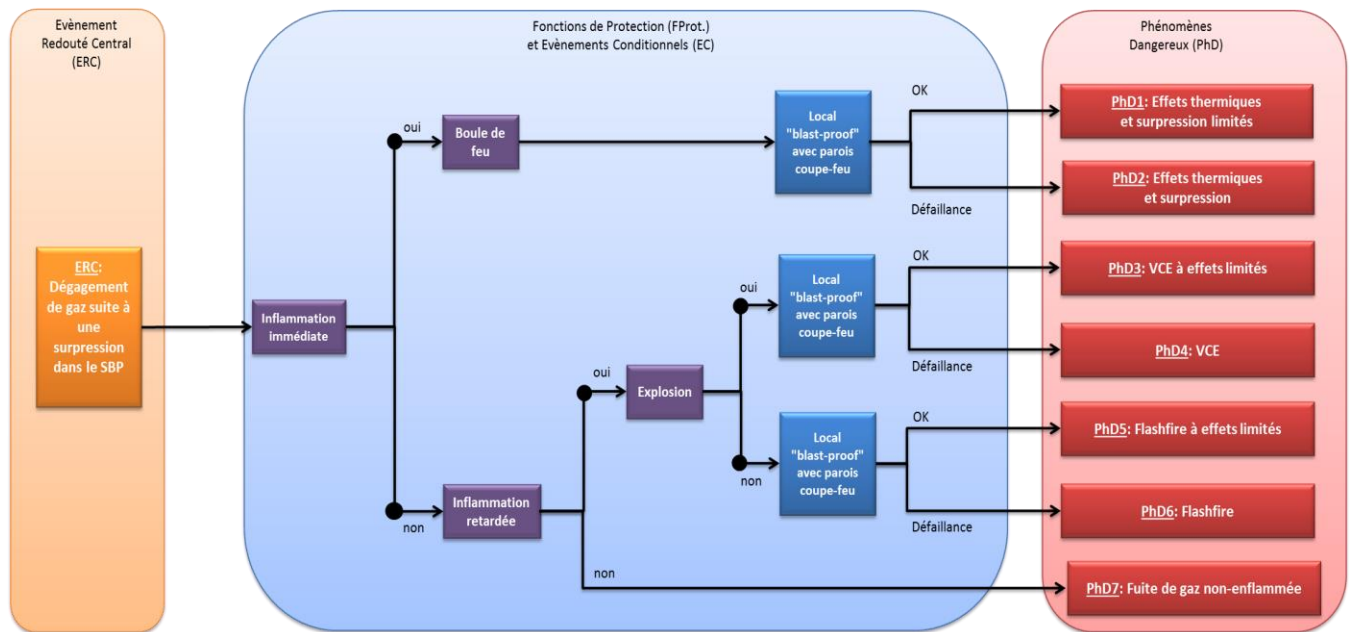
Evènement Redouté Central (ERC)

ERC: Dégagement de gaz suite à une surpression dans le SBP

Fonctions de Protection (FProt.) et Evènements Conditionnels (EC)

Inflammation immédiate

oui

Boule de feu

Local "blast-proof" avec parois coupe-feu

OK

Défaillance

non

Inflammation retardée

oui

Explosion

oui

Local "blast-proof" avec parois coupe-feu

OK

Défaillance

non

Local "blast-proof" avec parois coupe-feu

OK

Défaillance

non

Phénomènes Dangereux (PhD)

PhD1: Effets thermiques et surpression limités

PhD2: Effets thermiques et surpression

PhD3: VCE à effets limités

PhD4: VCE

PhD5: Flashfire à effets limités

PhD6: Flashfire

PhD7: Fuite de gaz non-enflammée